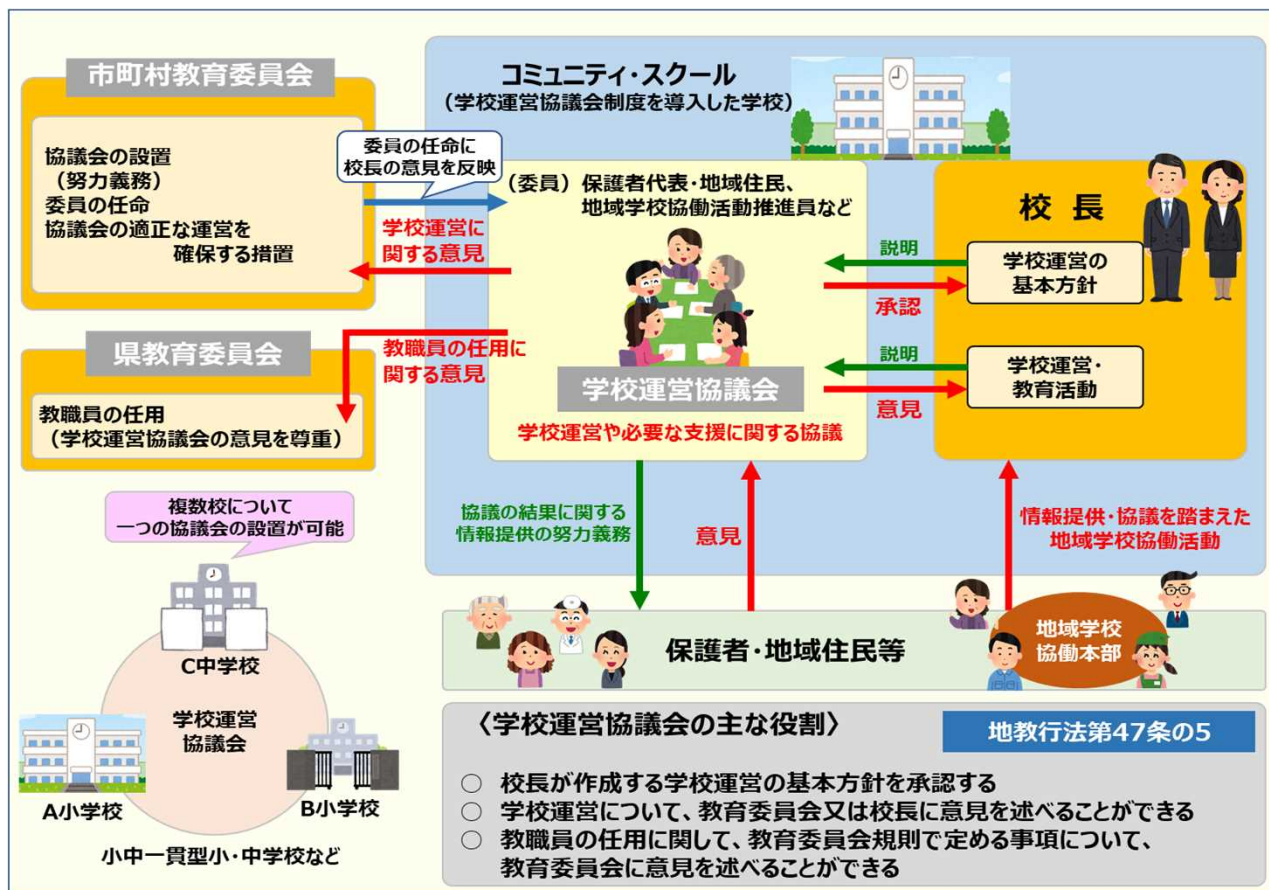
市町村教育委員会

協議会の設置
（努力義務）
委員の任命
協議会の適正な運営を
確保する措置

委員の任命に
校長の意見を反映

学校運営に
関する意見

県教育委員会

教職員の任用
（学校運営協議会の意見を尊重）

教職員の任用に
関する意見

コミュニティ・スクール
（学校運営協議会制度を導入した学校）

（委員）保護者代表・地域住民、
地域学校協働活動推進員など

学校運営協議会

学校運営や必要な支援に関する協議

校長

説明

承認

学校運営の
基本方針

説明

意見

学校運営・
教育活動

協議の結果に関する
情報提供の努力義務

意見

情報提供・協議を踏まえた
地域学校協働活動

保護者・地域住民等

地域学校
協働本部

複数校について
一つの協議会の設置が可能

C中学校

学校運営
協議会

A小学校

B小学校

小中一貫型小・中学校など

〈学校運営協議会の主な役割〉

地教行法第47条の5

○ 校長が作成する学校運営の基本方針を承認する
○ 学校運営について、教育委員会又は校長に意見を述べることができる
○ 教職員の任用に関して、教育委員会規則で定める事項について、教育委員会に意見を述べることができる